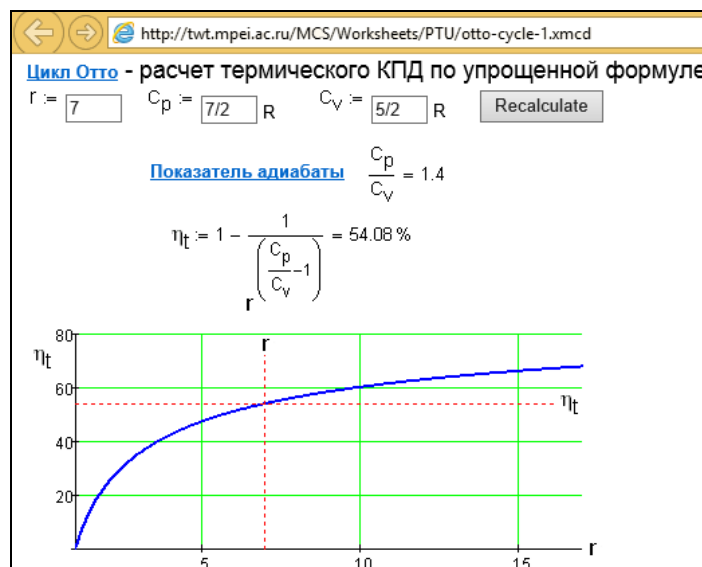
http://twt.mpei.ac.ru/MCS/Worksheets/PTU/otto-cycle-1.xmcd

Цикл Отто - расчет термического КПД по упрощенной формуле

$r :=$ 7 $C_p :=$ 7/2 R $C_v :=$ 5/2 R Recalculate

Показатель адиабаты $\frac{C_p}{C_v} = 1.4$

$\eta_t := 1 - \frac{1}{r^{\left(\frac{C_p}{C_v}-1\right)}} = 54.08\,\%$

80
$\eta_t$
60
40
20
r
$\eta_t$
5
10
15
r